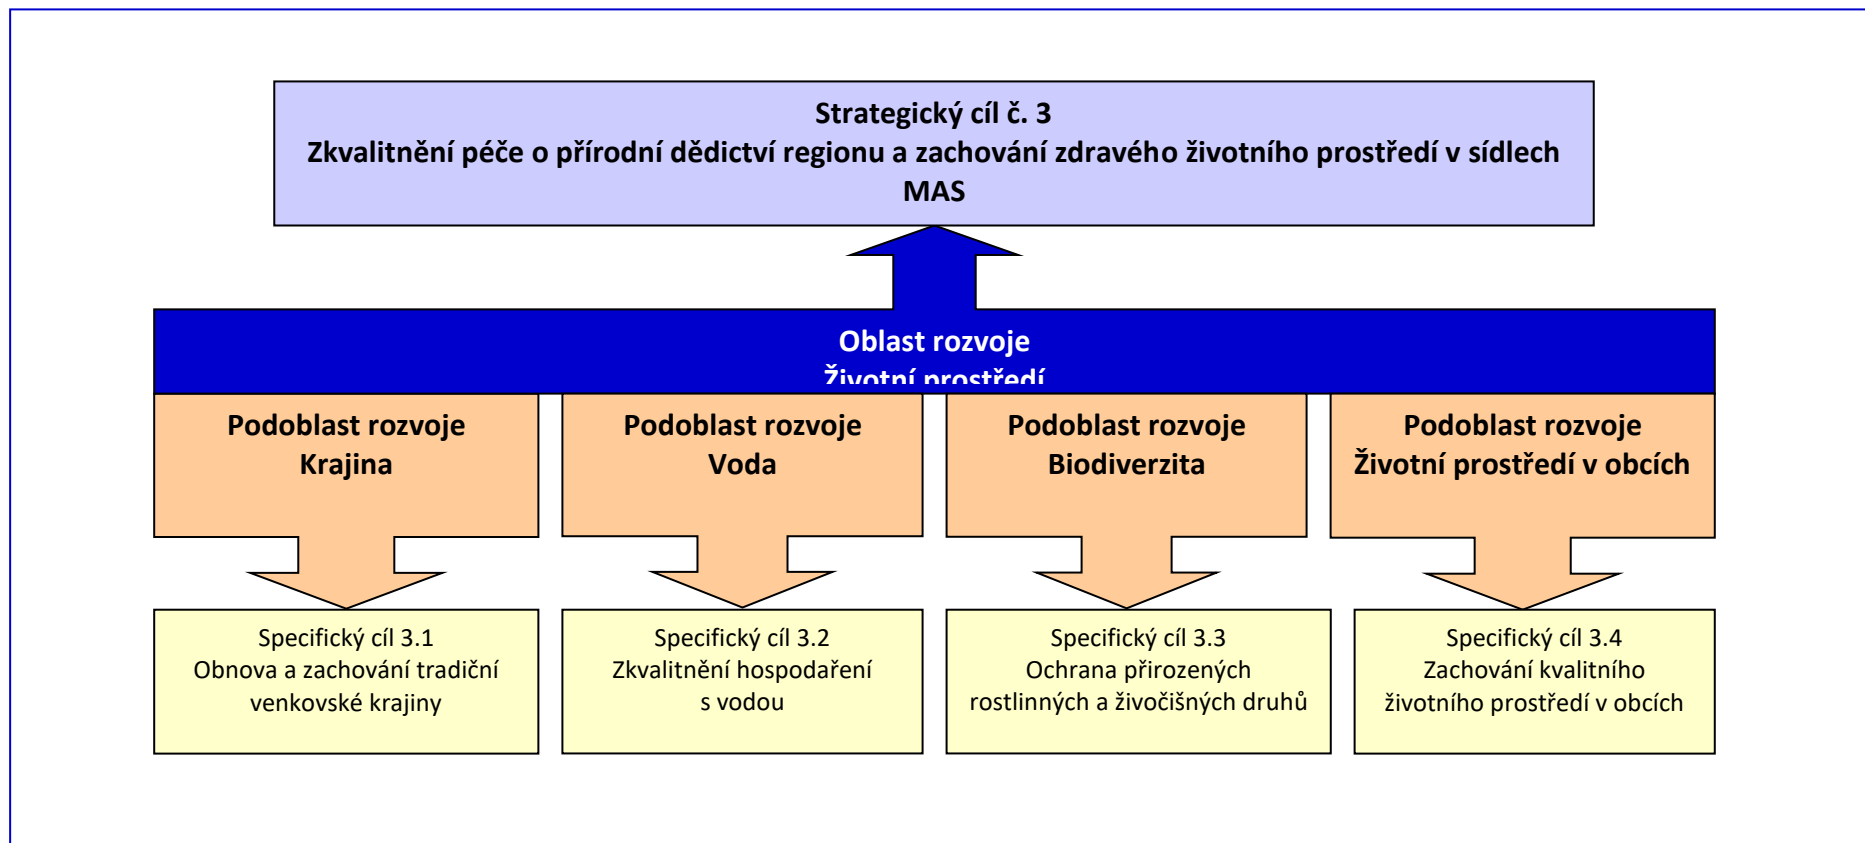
Strategický cíl č. 3
Zkvalitnění péče o přírodní dědictví regionu a zachování zdravého životního prostředí v sídlech MAS

Oblast rozvoje
Životní prostředí

Podoblast rozvoje
Krajina

Podoblast rozvoje
Voda

Podoblast rozvoje
Biodiverzita

Podoblast rozvoje
Životní prostředí v obcích

Specifický cíl 3.1
Obnova a zachování tradiční venkovské krajiny

Specifický cíl 3.2
Zkvalitnění hospodaření s vodou

Specifický cíl 3.3
Ochrana přirozených rostlinných a živočišných druhů

Specifický cíl 3.4
Zachování kvalitního životního prostředí v obcích